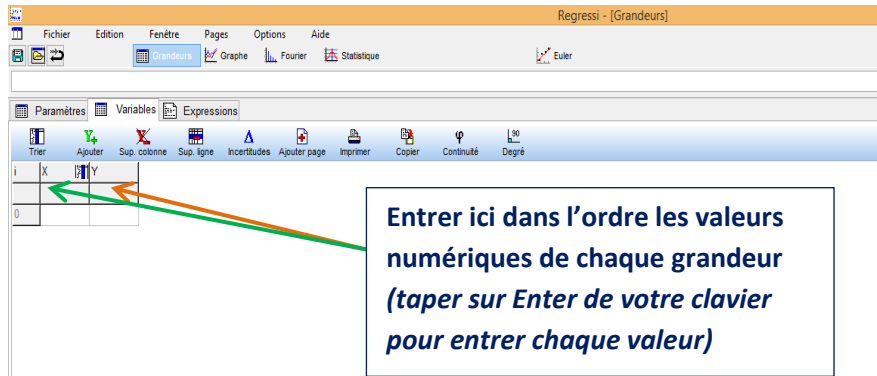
Regressi - [Grandeurs]

Fichier Edition Fenêtre Pages Options Aide

Grandeurs Graphe Fourier Statistique Euler

Paramètres Variables Expressions

Trier Ajouter Sup. colonne Sup. ligne Incertitudes Ajouter page Imprimer Copier Continuité Degré

| i | X | Y |
|---|---|---|
| | | |
| 0 | | |

Entrer ici dans l'ordre les valeurs numériques de chaque grandeur *(taper sur Enter de votre clavier pour entrer chaque valeur)*